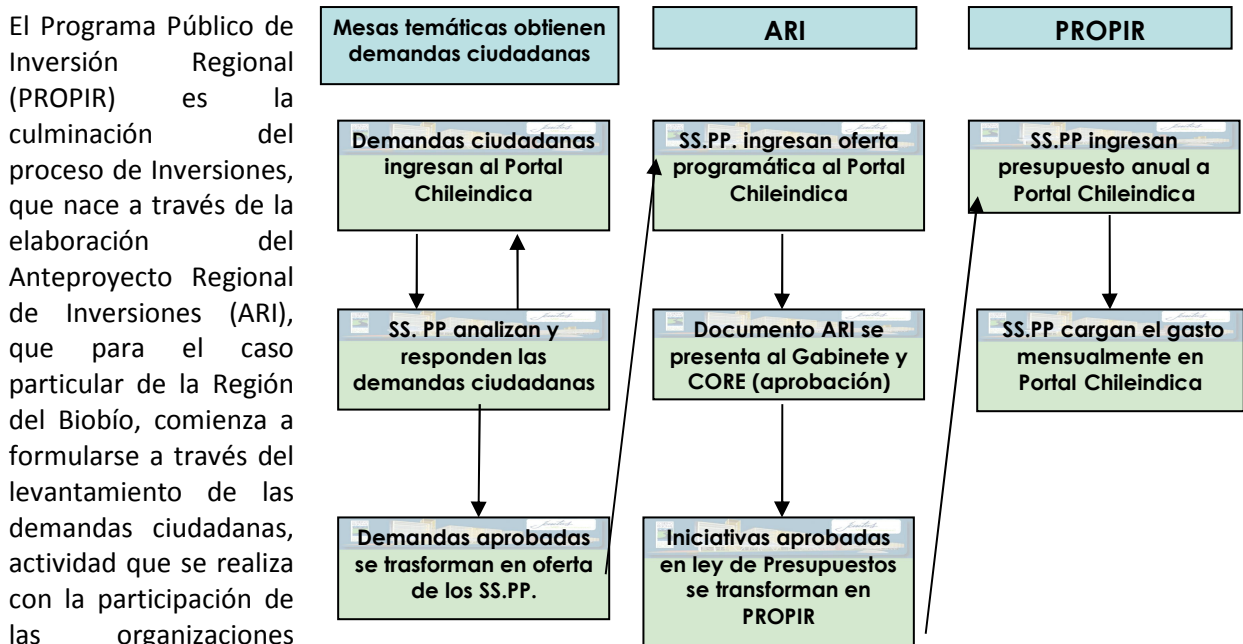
El Programa Público de Inversión Regional (PROPIR) es la culminación del proceso de Inversiones, que nace a través de la elaboración del Anteproyecto Regional de Inversiones (ARI), que para el caso particular de la Región del Biobío, comienza a formularse a través del levantamiento de las demandas ciudadanas, actividad que se realiza con la participación de las organizaciones

Mesas temáticas obtienen demandas ciudadanas

Demandas ciudadanas ingresan al Portal Chileindica

SS. PP analizan y responden las demandas ciudadanas

Demandas aprobadas se trasforman en oferta de los SS.PP.

ARI

SS.PP. ingresan oferta programática al Portal Chileindica

Documento ARI se presenta al Gabinete y CORE (aprobación)

Iniciativas aprobadas en ley de Presupuestos se transforman en PROPIR

PROPIR

SS.PP ingresan presupuesto anual a Portal Chileindica

SS.PP cargan el gasto mensualmente en Portal Chileindica